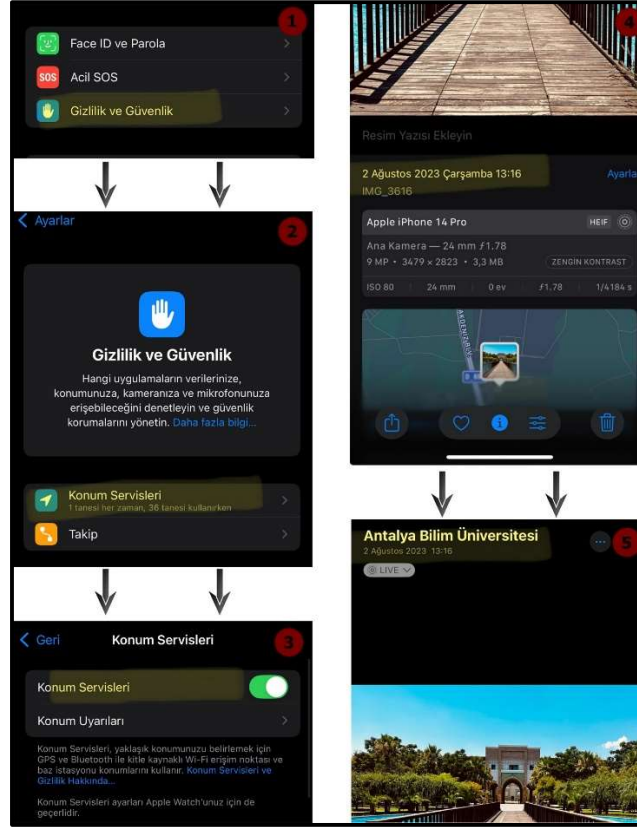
1

Face ID ve Parola

Acil SOS

Gizlilik ve Güvenlik

2

Ayarlar

Gizlilik ve Güvenlik

Hangi uygulamaların verilerinize, konumunuza, kameranıza ve mikrofonunuza erişebileceğini denetleyin ve güvenlik korumalarını yönetin. Daha fazla bilgi...

Konum Servisleri
1 tanesi her zaman, 38 tanesi kullanırken

Takip

3

Geri Konum Servisleri

Konum Servisleri

Konum Uyarıları

Konum Servisleri, yaklaşık konumunuzu belirlemek için GPS ve Bluetooth ile kitle kaynaklı Wi-Fi erişim noktası ve baz istasyonu konumlarını kullanır. Konum Servisleri ve Gizlilik Hakkında...

Konum Servisleri ayarları Apple Watch'unuz için de geçerlidir.

4

Resim Yazısı Ekleyin

2 Ağustos 2023 Çarşamba 13:16
IMG_3616

Ayarla

Apple iPhone 14 Pro HEIF

Ana Kamera — 24 mm ƒ1.78
9 MP • 3479 × 2823 • 3,3 MB ZENGİN KONTRAST

ISO 80 24 mm 0 ev ƒ1.78 1/4184 s

5

Antalya Bilim Üniversitesi
2 Ağustos 2023 13:16

LIVE